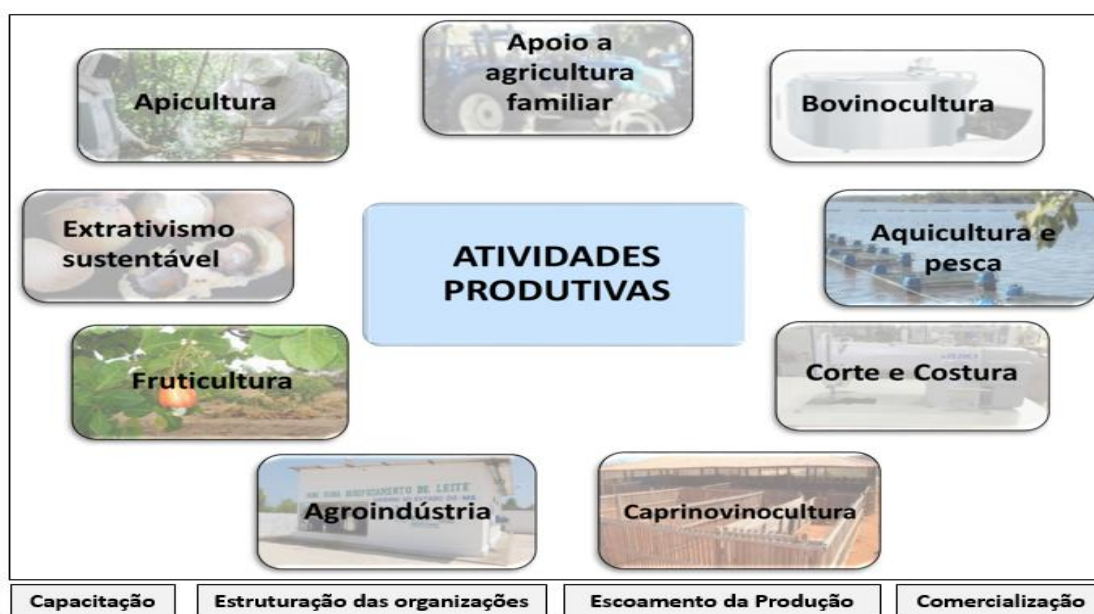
Apoio a agricultura familiar

Apicultura

Bovinocultura

Extrativismo sustentável

ATIVIDADES PRODUTIVAS

Aquicultura e pesca

Fruticultura

Corte e Costura

Agroindústria

Caprinovinocultura

Capacitação

Estruturação das organizações

Escoamento da Produção

Comercialização